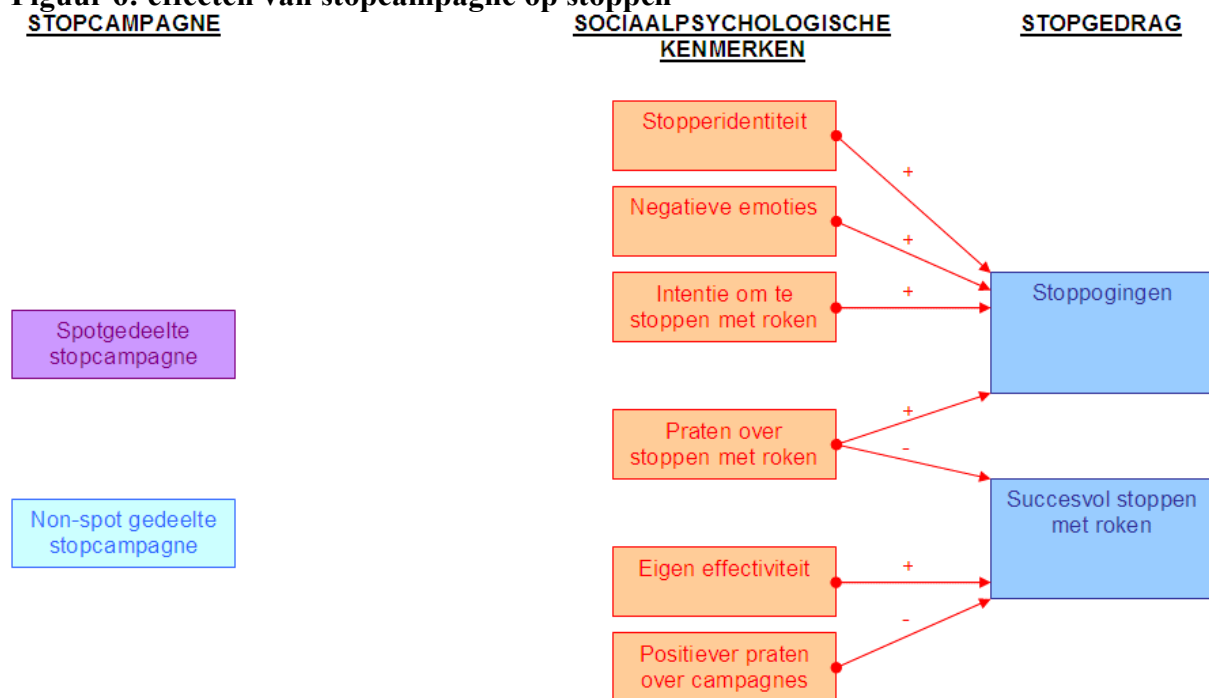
Figuur 6: effecten van stopcampagne op stoppen

STOPCAMPAGNE

SOCIAALPSYCHOLOGISCHE KENMERKEN

STOPGEDRAG

Stopperidentiteit

Negatieve emoties

Intentie om te stoppen met roken

Spotgedeelte stopcampagne

Prater over stoppen met roken

Non-spot gedeelte stopcampagne

Eigen effectiviteit

Positiever praten over campagnes

+

+

+

+

-

+

-

Stoppogingen

Succesvol stoppen met roken